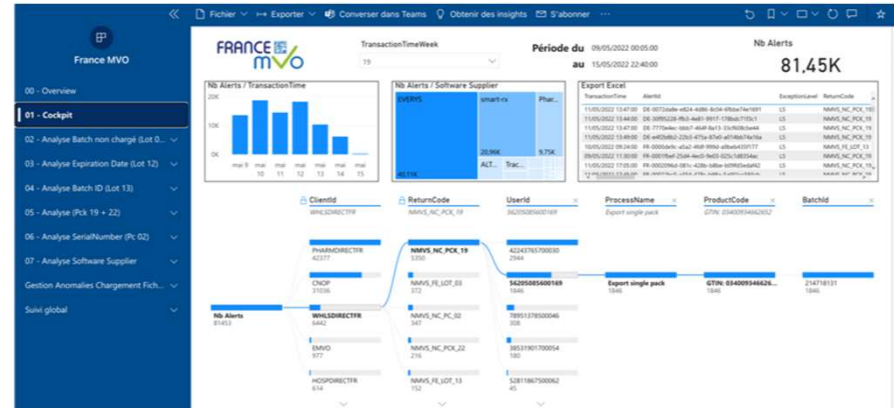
«
Fichier ∨ Exporter ∨ Converser dans Teams Obtenir des insights S'abonner ···

France MVO

00 - Overview
01 - Cockpit
02 - Analyse Batch non chargé (Lot 0...
03 - Analyse Expiration Date (Lot 12)
04 - Analyse Batch ID (Lot 13)
05 - Analyse (Pck 19 + 22)
06 - Analyse SerialNumber (Pc 02)
07 - Analyse Software Supplier
Gestion Anomalies Chargement Fich...
Suivi global

FRANCE MVO

TransactionTimeWeek
19

Période du 09/05/2022 00:05:00
au 15/05/2022 22:40:00

Nb Alerts
81,45K

Nb Alerts / TransactionTime
20K
10K
0K
mai 9 mai 10 mai 11 mai 12 mai 13 mai 14 mai 15

Nb Alerts / Software Supplier
EVERYS
smart-rx
Phar...
20,96K
9,75K
ALT...
Trac...
40,11K

Export Excel
| TransactionTime | AlertId | ExceptionLevel | ReturnCode |
|---|---|---|---|
| 11/05/2022 13:47:00 | DE-0072da8e-e824-4d86-8c04-6f6be74e1691 | LS | NMVS_NC_PCK_19 |
| 11/05/2022 13:44:00 | DE-30f95228-ffb3-4e81-9917-178bdc7153c1 | LS | NMVS_NC_PCK_19 |
| 11/05/2022 13:47:00 | DE-7770e4ec-bbb7-464f-8a13-33cf608cbe44 | LS | NMVS_NC_PCK_19 |
| 11/05/2022 13:49:00 | DE-e40b8b2-22b3-475a-87e0-a014bb74e16a | LS | NMVS_NC_PCK_19 |
| 10/05/2022 09:24:00 | FR-0000defe-a5a2-4fd0-996d-a8beb4335177 | LS | NMVS_FE_LOT_13 |
| 09/05/2022 11:30:00 | FR-0001fbef-25d4-4ec0-9e03-025c1d8354ac | LS | NMVS_NC_PCK_19 |
| 11/05/2022 17:05:00 | FR-0002094d-061c-428b-b8be-b0f9d3eda f42 | LS | NMVS_NC_PCK_19 |

ClientId
WHLSDIRECTFR
ReturnCode
NMVS_NC_PCK_19
UserId
56205085600169
ProcessName
Export single pack
ProductCode
GTIN: 03400934662652
BatchId

Nb Alerts
81453

PHARMDIRECTFR
42377
CNOP
31036
WHLSDIRECTFR
6442
EMVO
977
HOSPDIRECTFR
614

NMVS_NC_PCK_19
5350
NMVS_FE_LOT_03
372
NMVS_NC_PC_02
347
NMVS_NC_PCK_22
216
NMVS_FE_LOT_13
152

42243765700030
2944
56205085600169
1846
78951378500046
308
38531901700054
186
52811867500062
45

Export single pack
1846

GTIN: 034009346626...
1846

214718131
1846